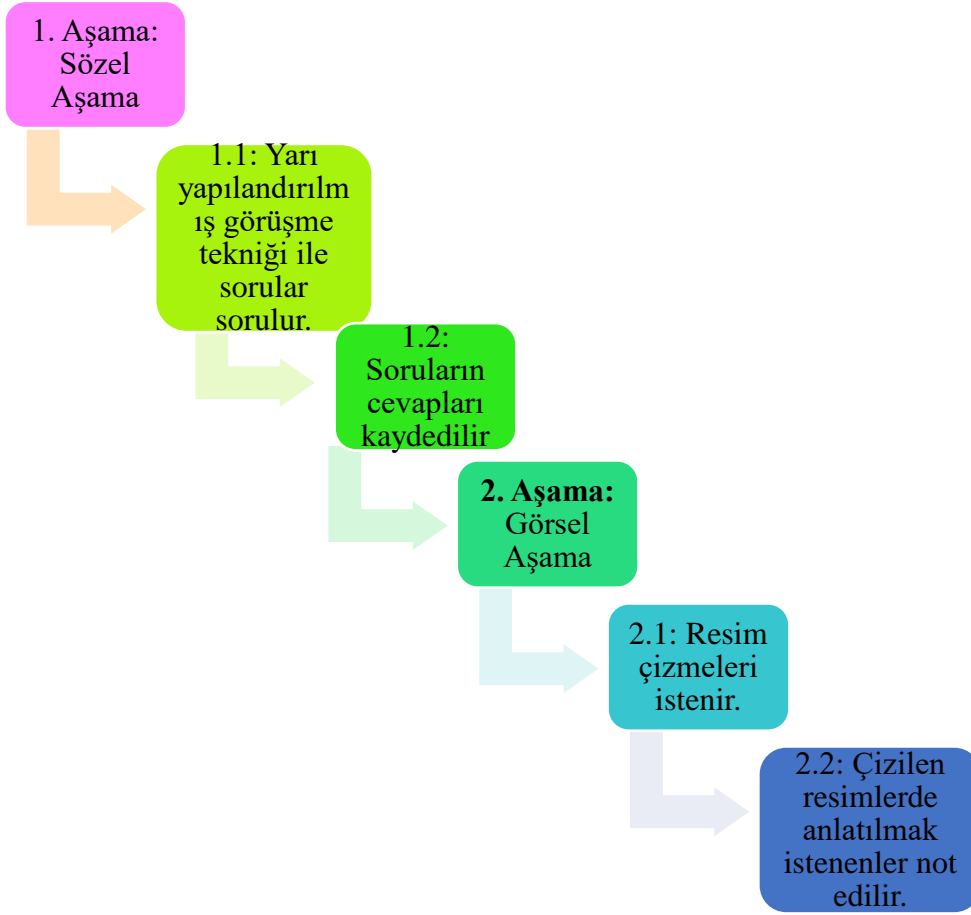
1. Aşama: Sözel Aşama

1.1: Yarı yapılandırılmış görüşme tekniği ile sorular sorulur.

1.2: Soruların cevapları kaydedilir

**2. Aşama:** Görsel Aşama

2.1: Resim çizmeleri istenir.

2.2: Çizilen resimlerde anlatılmak istenenler not edilir.